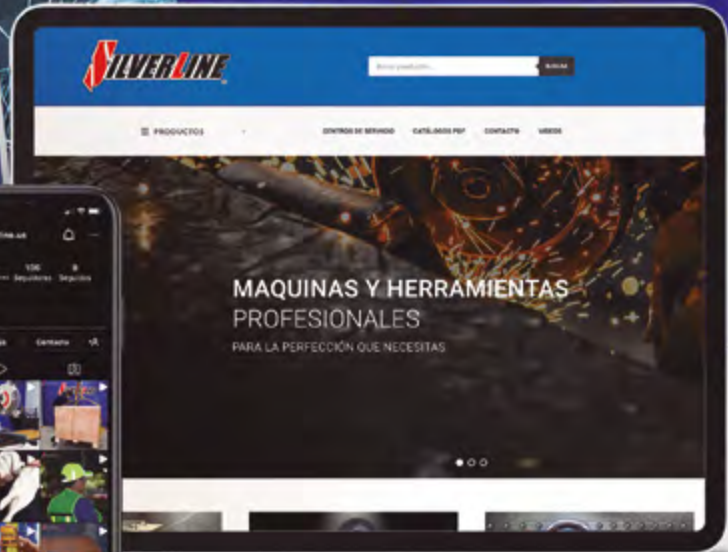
SILVERLINE

Buscar producto... BUSCAR

PRODUCTOS

CENTROS DE SERVICIO CATÁLOGOS PDF CONTACTO VIDEOS

MAQUINAS Y HERRAMIENTAS PROFESIONALES

PARA LA PERFECCIÓN QUE NECESITAS

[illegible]

106 Seguidores

8 Seguidos

Contacto